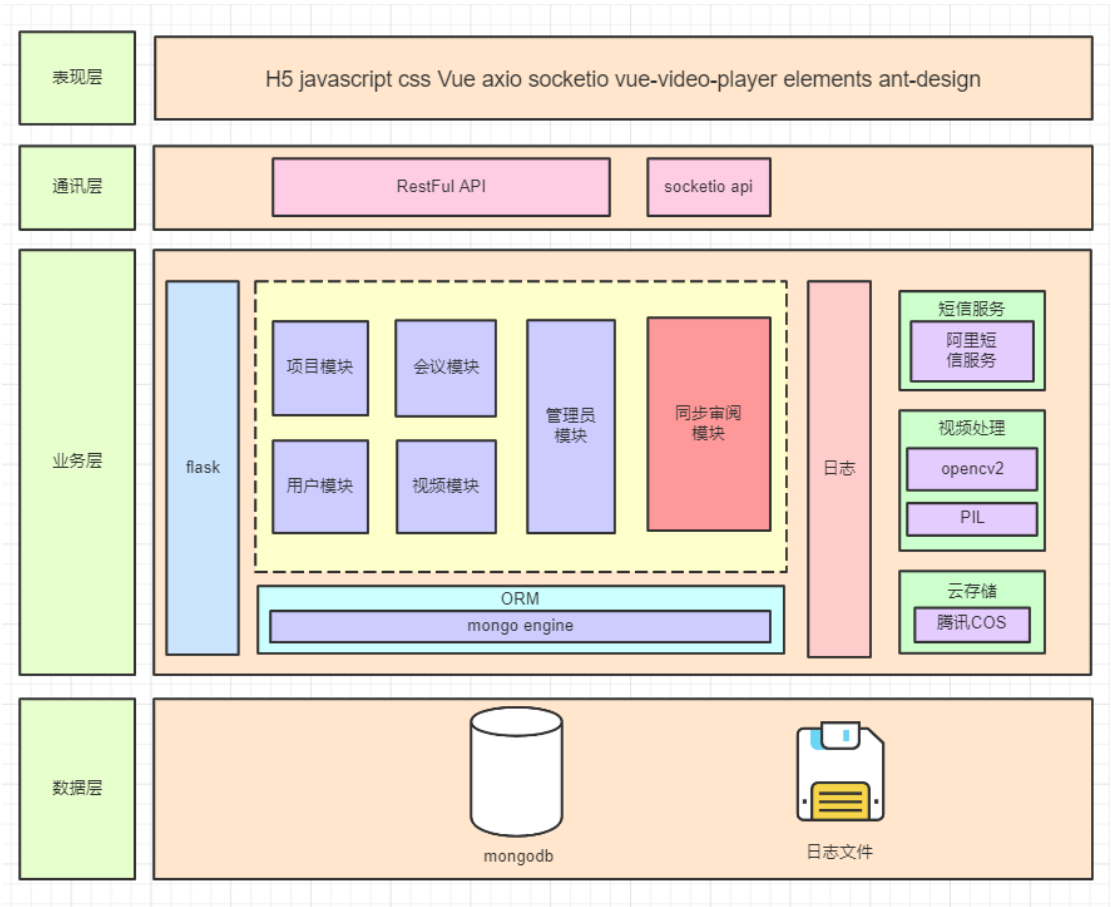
表现层

H5 javascript css Vue axio socketio vue-video-player elements ant-design

通讯层

RestFul API

socketio api

业务层

flask

项目模块

会议模块

管理员模块

同步审阅模块

用户模块

视频模块

ORM

mongo engine

日志

短信服务

阿里短信服务

视频处理

opencv2

PIL

云存储

腾讯COS

数据层

mongodb

日志文件